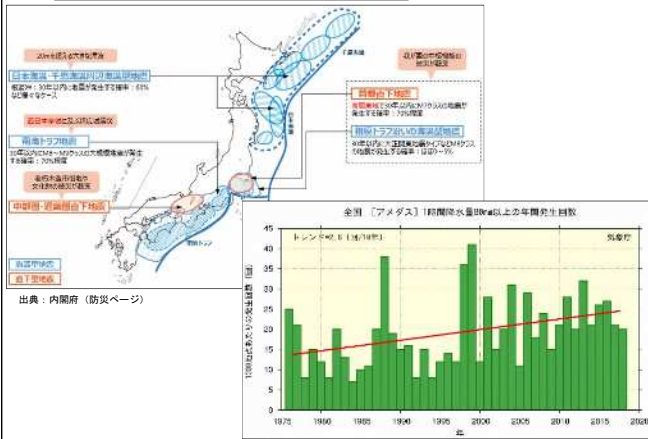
20mを超える大きな津波

日本海溝・千島海溝周辺海溝型地震

確率30年以内に地震が発生する確率：60%

最大で非常に広い範囲が被災

南海トラフ地震

30年以内にM8〜M9クラスの大規模地震が発生する確率：70%程度

首都直下地震

南関東域で30年以内にM7クラスの地震が発生する確率：70%程度

相模トラフ沿いの海溝型地震

30年以内に大正関東地震タイプのM8クラスの地震が発生する確率：ほぼ0〜5%

中部圏・近畿圏直下地震

首都中枢機能への影響

千島海溝

日本海溝

南海トラフ

海溝型地震

直下型地震

出典：内閣府（防災ページ）

全国［アメダス］1時間降水量80mm以上の年間発生回数

トレンド=2.8（回/10年）

気象庁

1300地点あたりの発生回数（回）

年

| | | | | | | | | | | |
|---|---|---|---|---|---|---|---|---|---|---|
| 1975 | 1980 | 1985 | 1990 | 1995 | 2000 | 2005 | 2010 | 2015 | 2020 | |

0 5 10 15 20 25 30 35 40 45